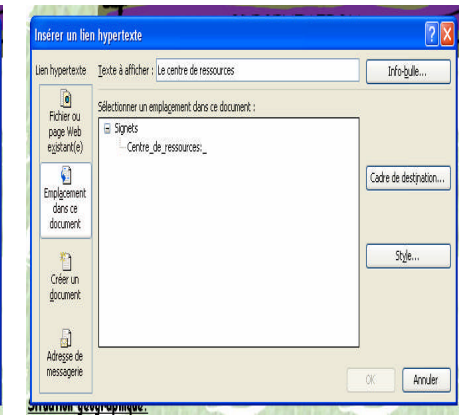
Insérer un lien hypertexte

Lien hypertexte

Texte à afficher : Le centre de ressources

Info-bulle...

Fichier ou page Web existant(e)

Emplacement dans ce document

Créer un document

Adresse de messagerie

Sélectionner un emplacement dans ce document :

Signets

Centre_de_ressources:_

Cadre de destination...

Style...

OK

Annuler

Situation géographique: